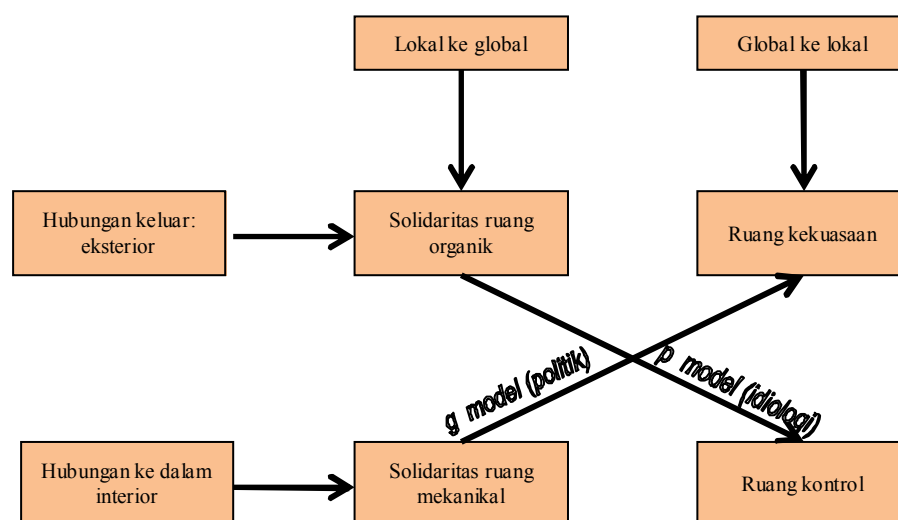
Lokal ke global

Global ke lokal

Hubungan keluar: eksterior

Solidaritas ruang organik

Ruang kekuasaan

g model (politik)

p model (idiologi)

Hubungan ke dalam interior

Solidaritas ruang mekanikal

Ruang kontrol